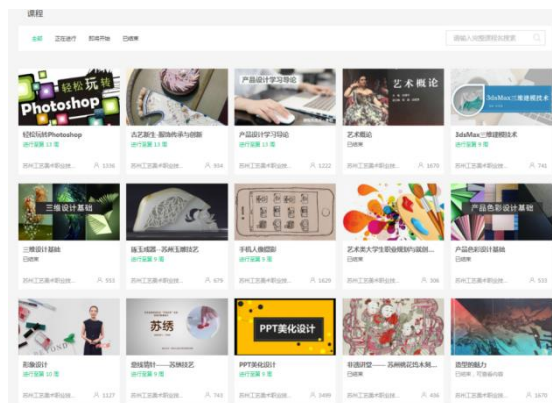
课程

全部　正在进行　即将开始　已结束

请输入关键词搜索

轻松玩转 Photoshop

轻松玩转Photoshop
进行至第 13 周
苏州工艺美术职业技... 1336

古艺新生·服饰传承与创新
进行至第 13 周
苏州工艺美术职业技... 804

产品设计学习导论

产品设计学习导论
进行至第 13 周
苏州工艺美术职业技... 1222

艺术概论

艺术概论
已结束
苏州工艺美术职业技... 1670

3dsMax三维建模技术

3dsMax三维建模技术
进行至第 9 周
苏州工艺美术职业技... 741

三维设计基础

三维设计基础
已结束
苏州工艺美术职业技... 553

琢玉成器——苏州玉雕技艺
进行至第 9 周
苏州工艺美术职业技... 679

手机UI界面
进行至第 13 周
苏州工艺美术职业技... 1629

艺术类大学生职业规划与就创...
已结束
苏州工艺美术职业技... 306

产品色彩设计基础

产品色彩设计基础
已结束
苏州工艺美术职业技... 533

影像设计
进行至第 10 周
苏州工艺美术职业技... 1127

苏绣

意绣精针——苏绣技艺
进行至第 9 周
苏州工艺美术职业技... 743

PPT美化设计

PPT美化设计
进行至第 13 周
苏州工艺美术职业技... 1499

非遗研学——苏州桃花坞木刻...
已结束
苏州工艺美术职业技... 486

造型的魅力
已结束，可查看内容
苏州工艺美术职业技... 607